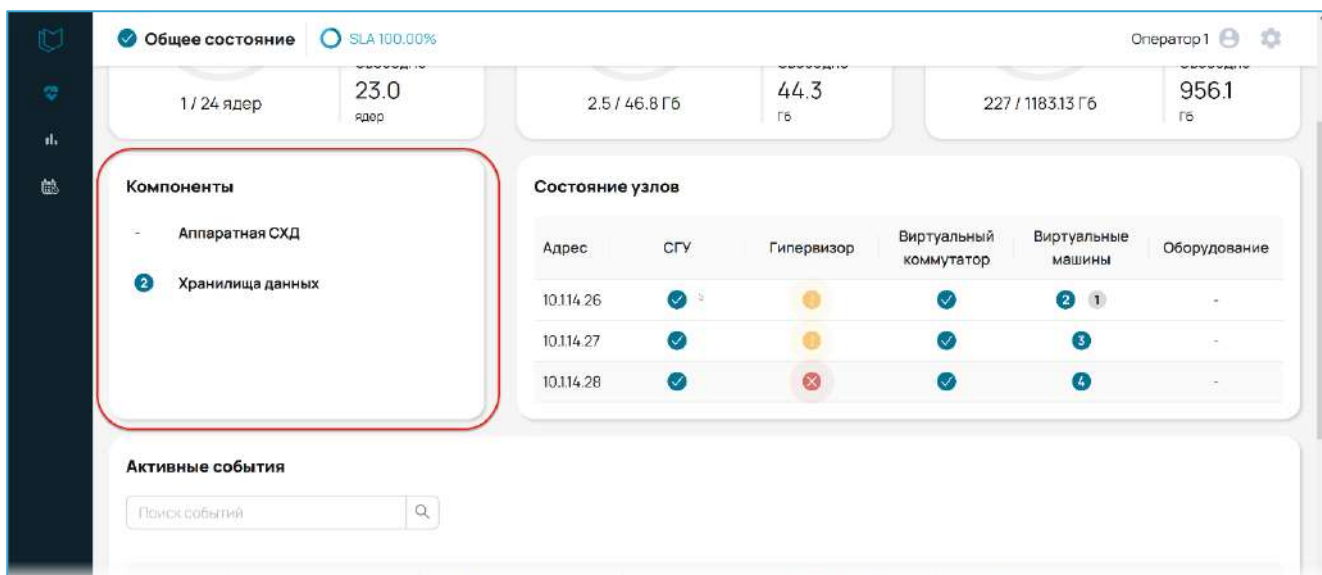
Общее состояние SLA 100.00%

Оператор1

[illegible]
1 / 24 ядер
23.0
ядер

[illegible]
2.5 / 46.8 Гб
44.3
Гб

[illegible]
227 / 1183.13 Гб
956.1
Гб

Компоненты

- Аппаратная СХД

2 Хранилища данных

Состояние узлов

| Адрес | СГУ | Гипервизор | Виртуальный коммутатор | Виртуальные машины | Оборудование |
|---|---|---|---|---|---|
| 10.1.14.26 | | | | 2 1 | - |
| 10.1.14.27 | | | | 3 | - |
| 10.1.14.28 | | | | 4 | - |

Активные события

Поиск событий